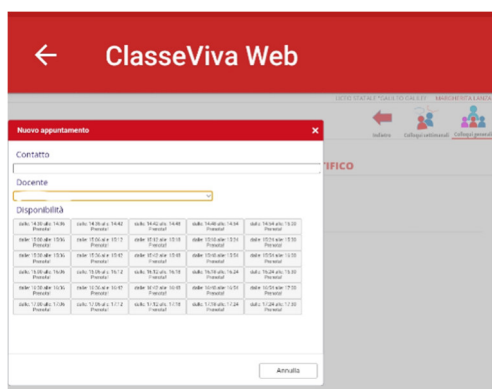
ClasseViva Web

LICEO STATALE "GALILEO GALILEI" MARGHERITA LANCA

Indietro Colloqui settimanali Colloqui generali

TIFICO

Nuovo appuntamento

Contatto

Docente

Disponibilità

| dalle 14:30 alle 14:36 Prenota | dalle 14:36 alle 14:42 Prenota | dalle 14:42 alle 14:48 Prenota | dalle 14:48 alle 14:54 Prenota | dalle 14:54 alle 15:00 Prenota |
|---|---|---|---|---|
| dalle 15:00 alle 15:06 Prenota | dalle 15:06 alle 15:12 Prenota | dalle 15:12 alle 15:18 Prenota | dalle 15:18 alle 15:24 Prenota | dalle 15:24 alle 15:30 Prenota |
| dalle 15:30 alle 15:36 Prenota | dalle 15:36 alle 15:42 Prenota | dalle 15:42 alle 15:48 Prenota | dalle 15:48 alle 15:54 Prenota | dalle 15:54 alle 16:00 Prenota |
| dalle 16:00 alle 16:06 Prenota | dalle 16:06 alle 16:12 Prenota | dalle 16:12 alle 16:18 Prenota | dalle 16:18 alle 16:24 Prenota | dalle 16:24 alle 16:30 Prenota |
| dalle 16:30 alle 16:36 Prenota | dalle 16:36 alle 16:42 Prenota | dalle 16:42 alle 16:48 Prenota | dalle 16:48 alle 16:54 Prenota | dalle 16:54 alle 17:00 Prenota |
| dalle 17:00 alle 17:06 Prenota | dalle 17:06 alle 17:12 Prenota | dalle 17:12 alle 17:18 Prenota | dalle 17:18 alle 17:24 Prenota | dalle 17:24 alle 17:30 Prenota |

Annulla